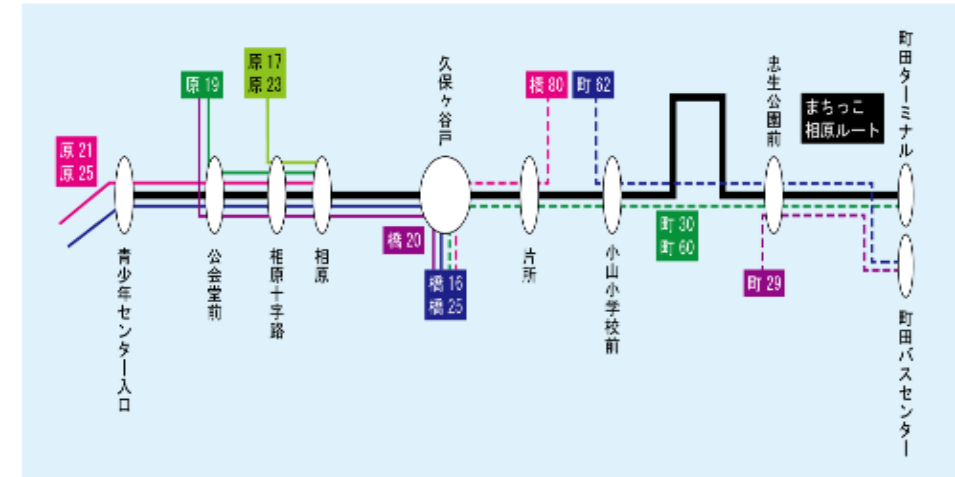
原17
原23

原19

橋80

町62

原21
原25

久保ヶ谷戸

忠生公園前

まちっこ
相原ルート

町田ターミナル

町30
町60

町29

橋20

橋16
橋25

青少年センター入口

公会堂前

相原十字路

相原

片所

小山小学校前

町田バスセンター